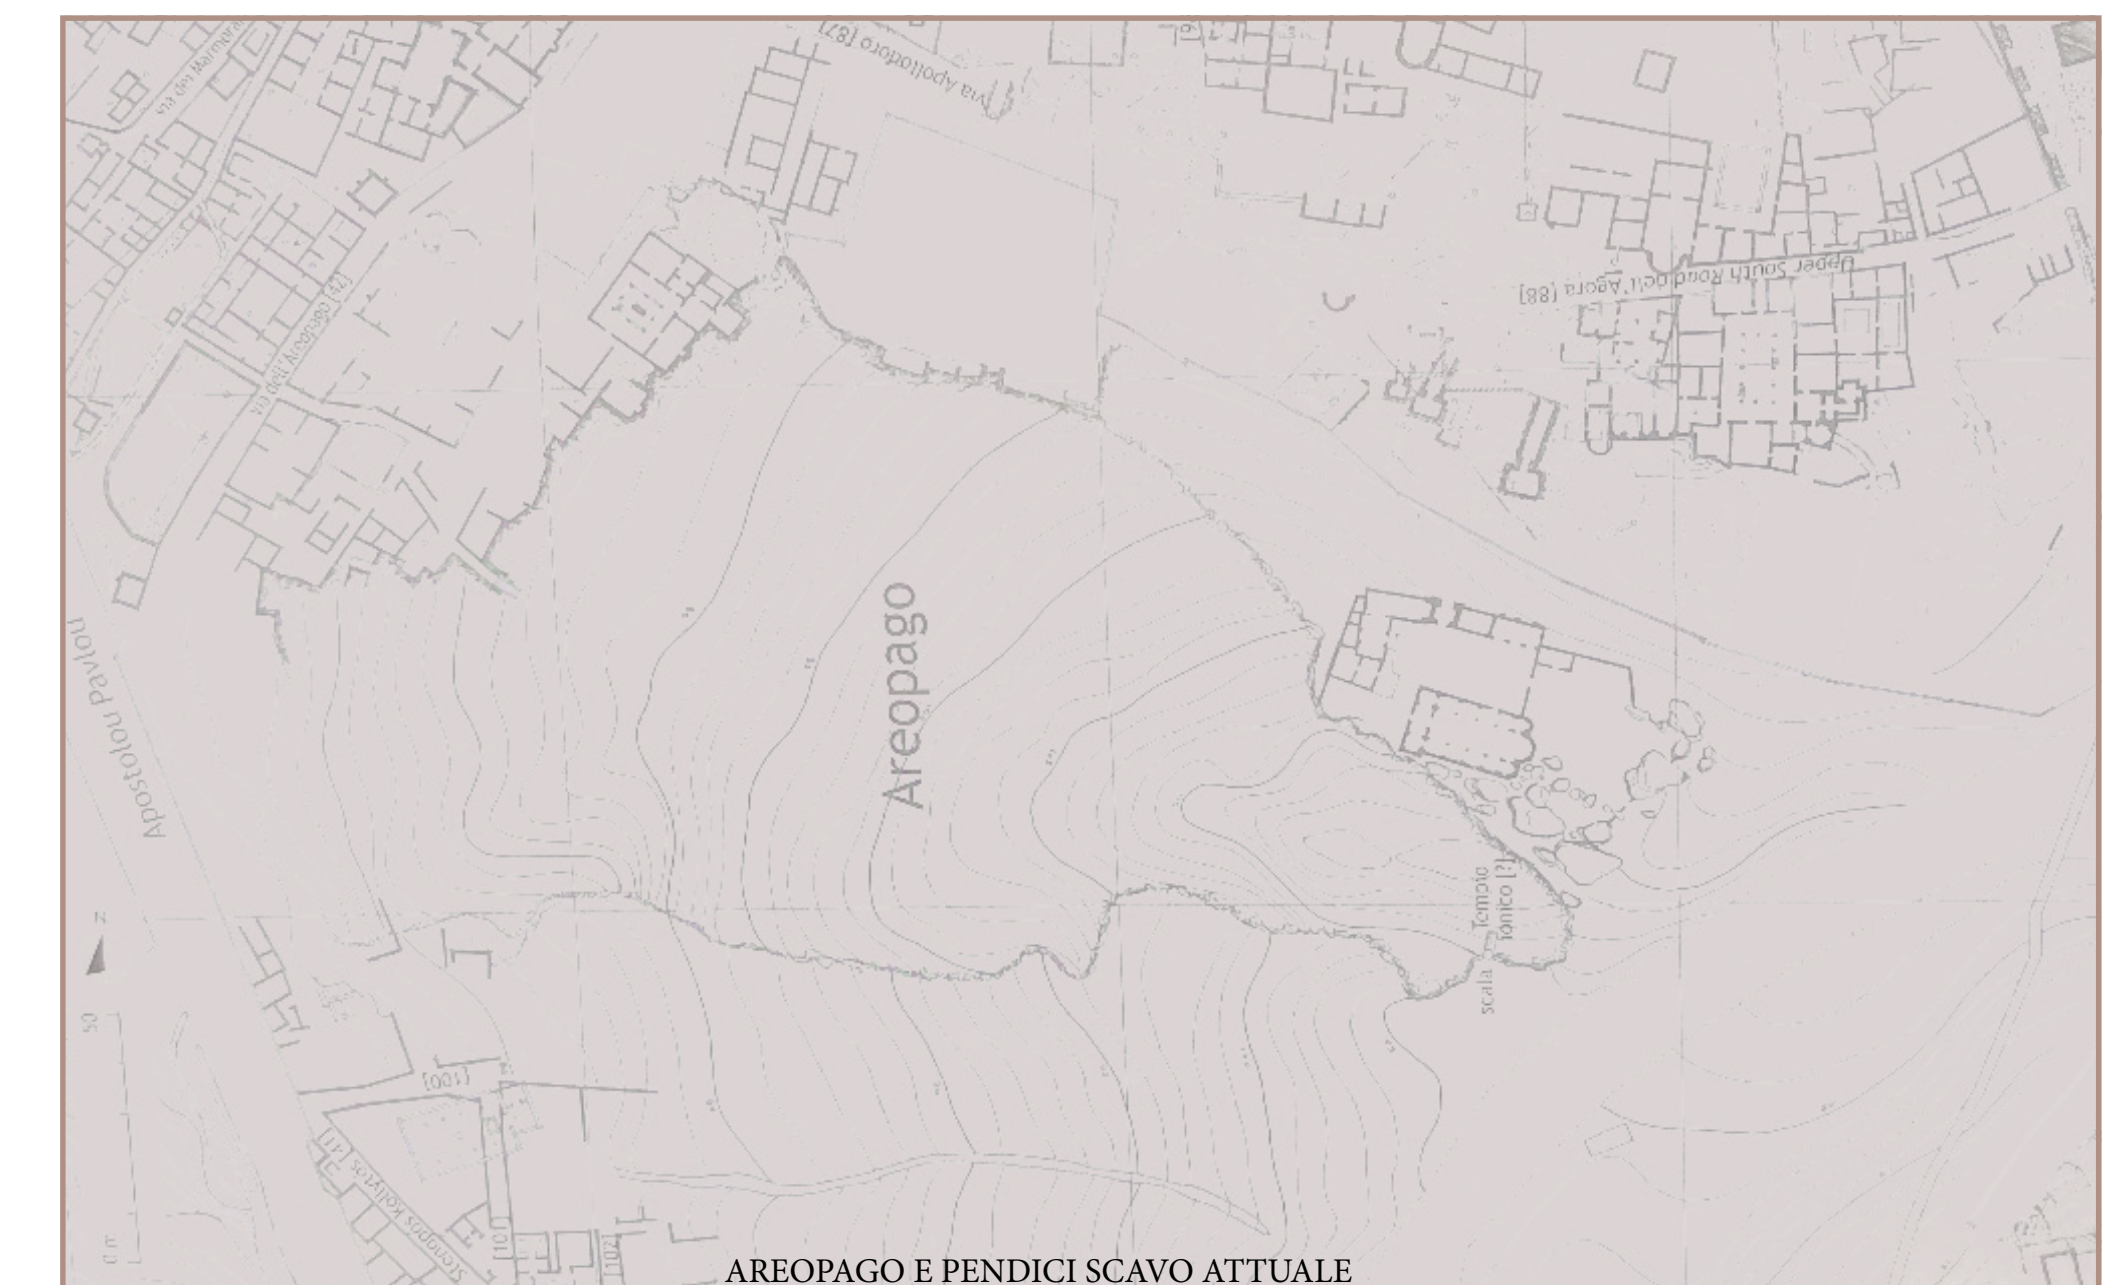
via dei Marmerai

via Apollodoro [87]

via dell'Areopago [42]

Upper South Road dell'Agora (88)

Apostolou Pavlou

Areopago

Tempio Ionico [?]

scala

N

50

0 m

[100]

Stenopos Kollytos [41]

[101]

[102]

AREOPAGO E PENDICI SCAVO ATTUALE